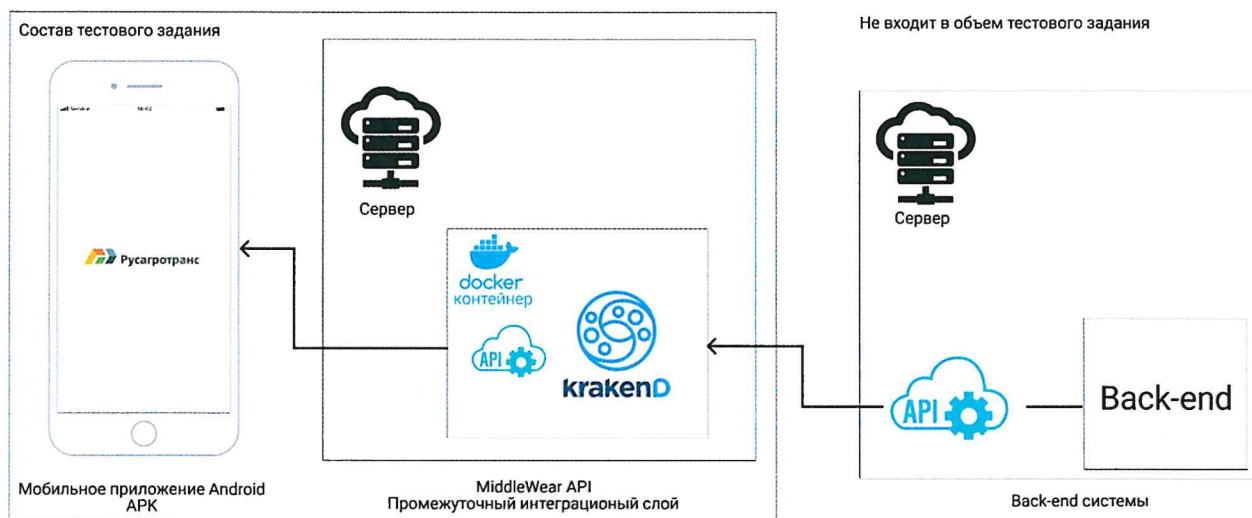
Состав тестового задания

Не входит в объем тестового задания

Service 16:02

Русагротранс

Мобильное приложение Android APK

Сервер

docker
контейнер

API

krakenD

MiddleWear API
Промежуточный интеграционый слой

Сервер

API

Back-end

Back-end системы